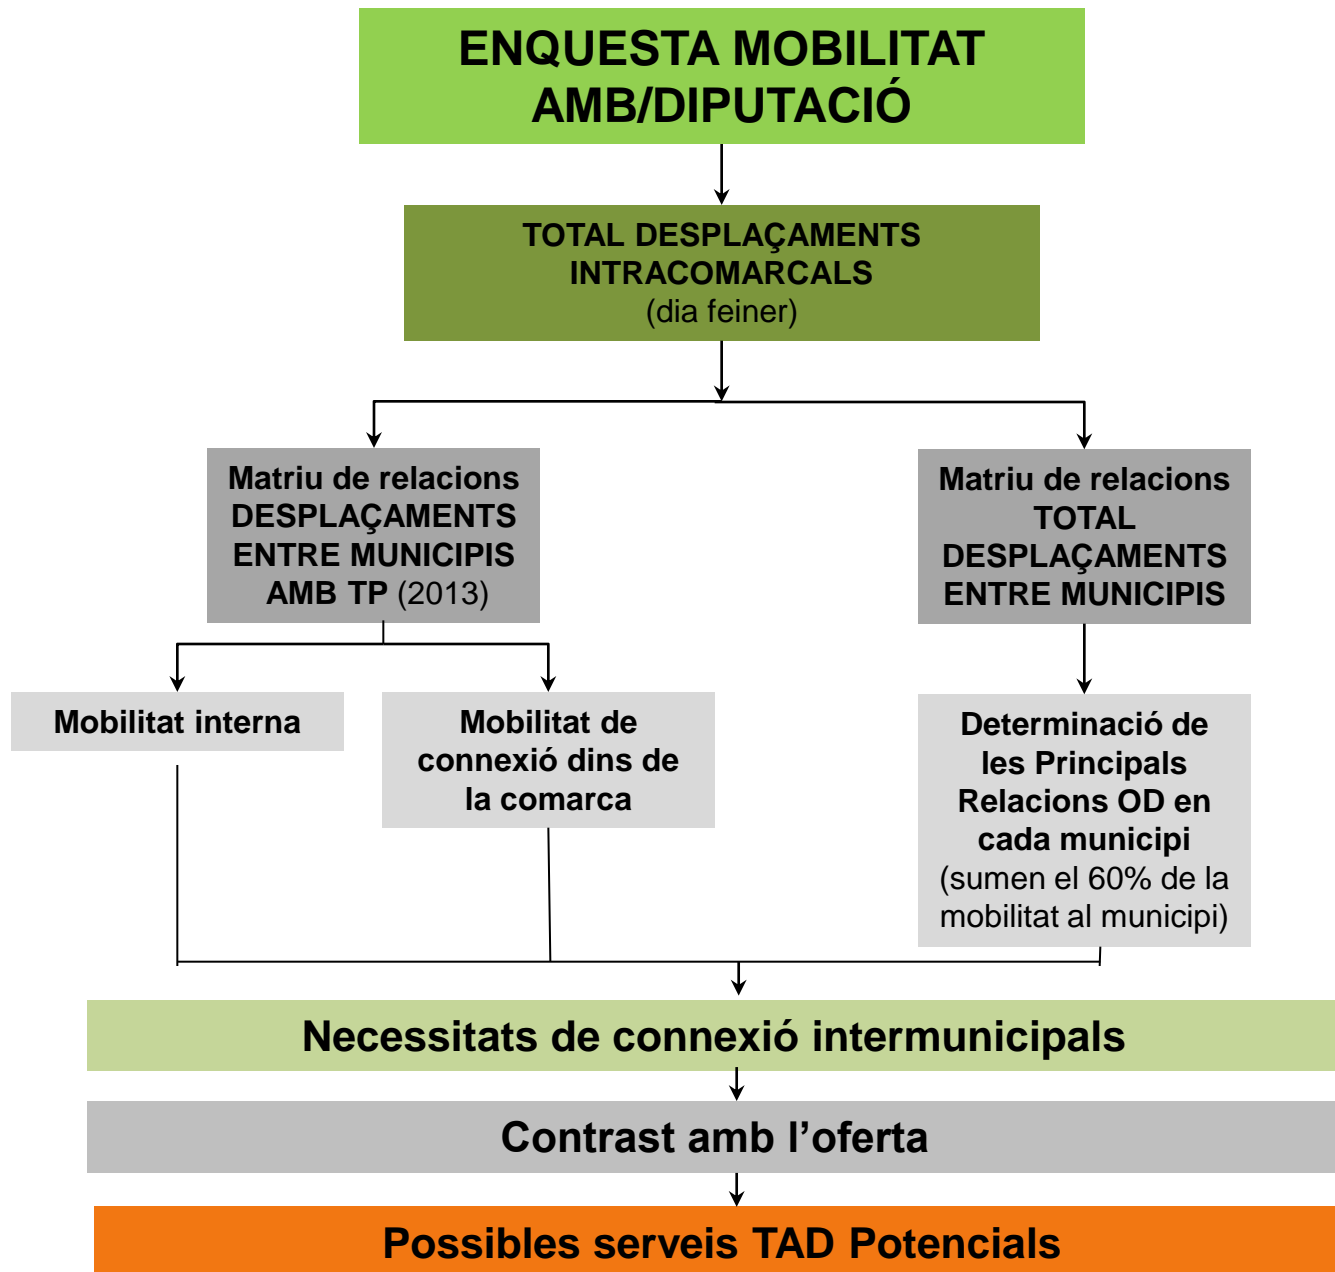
ENQUESTA MOBILITAT AMB/DIPUTACIÓ

TOTAL DESPLAÇAMENTS INTRACOMARCALS
(dia feiner)

Matriu de relacions DESPLAÇAMENTS ENTRE MUNICIPIS AMB TP (2013)

Matriu de relacions TOTAL DESPLAÇAMENTS ENTRE MUNICIPIS

Mobilitat interna

Mobilitat de connexió dins de la comarca

Determinació de les Principals Relacions OD en cada municipi
(sumen el 60% de la mobilitat al municipi)

Necessitats de connexió intermunicipals

Contrast amb l'oferta

Possibles serveis TAD Potencials